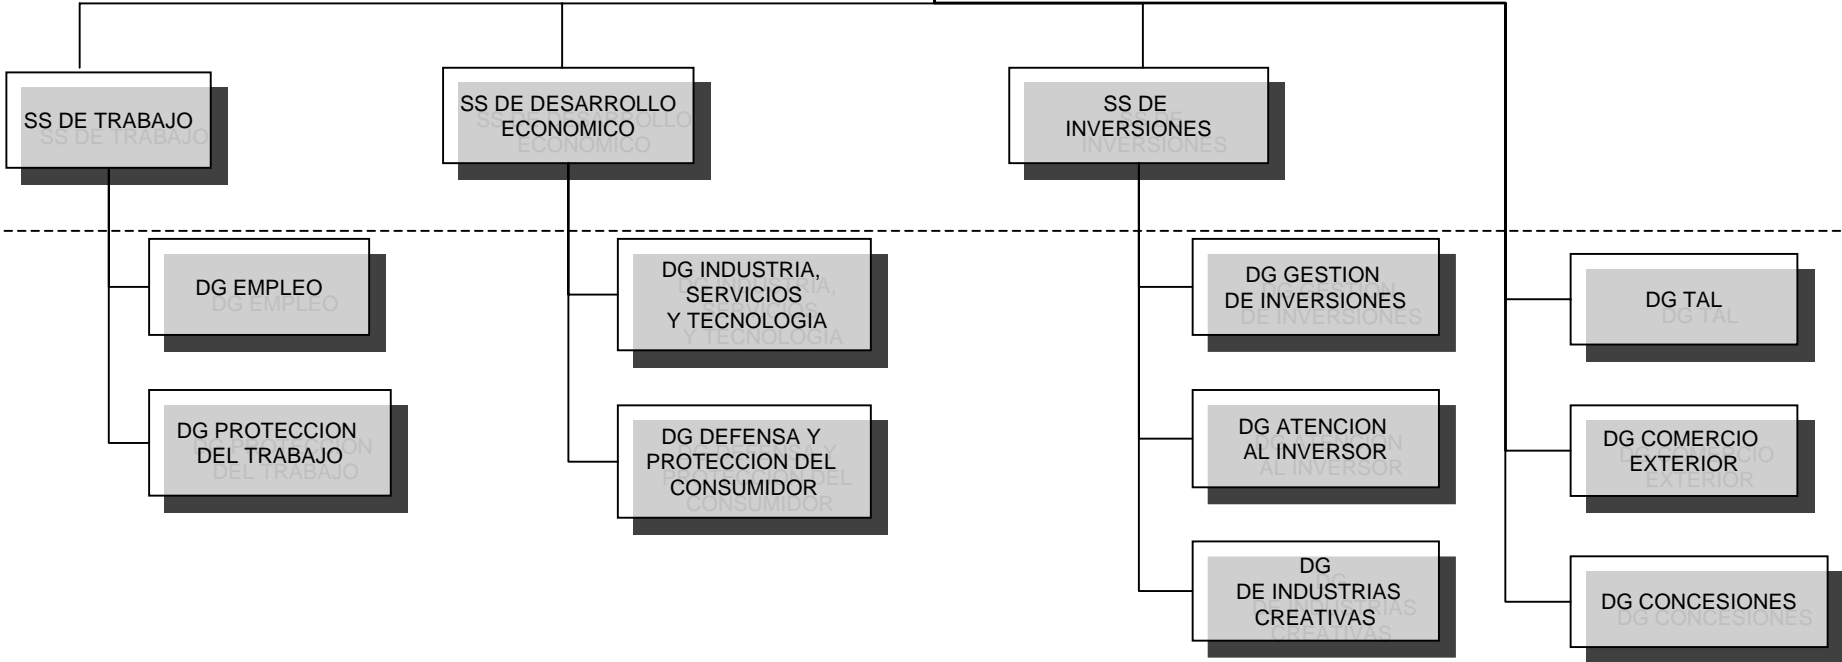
SS DE TRABAJO

SS DE DESARROLLO ECONOMICO

SS DE INVERSIONES

DG EMPLEO

DG PROTECCION DEL TRABAJO

DG INDUSTRIA, SERVICIOS Y TECNOLOGIA

DG DEFENSA Y PROTECCION DEL CONSUMIDOR

DG GESTION DE INVERSIONES

DG ATENCION AL INVERSOR

DG DE INDUSTRIAS CREATIVAS

DG TAL

DG COMERCIO EXTERIOR

DG CONCESIONES